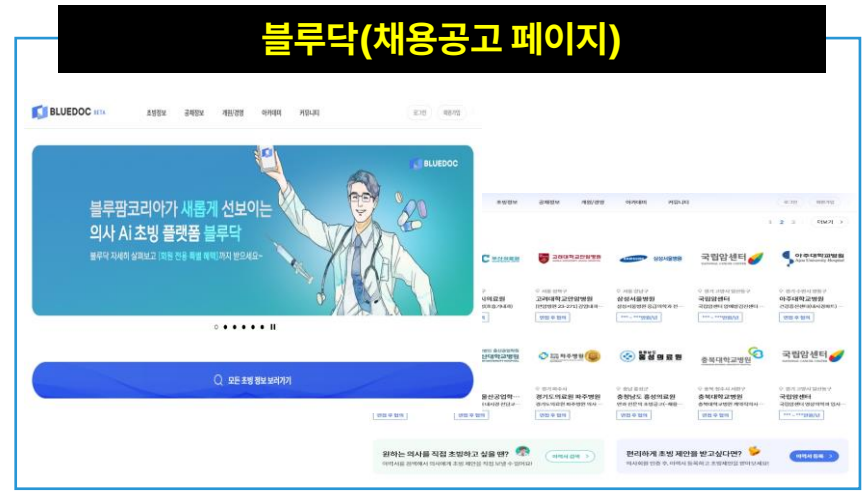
블루닥(채용공고 페이지)

BLUEDOC BETA 초빙정보 공채정보 개원/양도 의사대여 커뮤니티 로그인 회원가입

BLUEDOC

블루팜코리아가 새롭게 선보이는
의사 Ai 초빙 플랫폼 블루닥

블루닥 자세히 살펴보고 [회원 전용 특별 혜택]까지 받으세요~

모든 초빙 정보 보러가기

초빙정보 공채정보 개원/양도 의사대여 커뮤니티

1 2 3 다음기 >

고려대학교안암병원 삼성서울병원 국립암센터 아주대학교병원

고려대학교안암병원 삼성서울병원 국립암센터 아주대학교병원

경기도의료원 파주병원 충청남도 홍성의료원 충북대학교병원 국립암센터

경기도의료원 파주병원 충청남도 홍성의료원 충북대학교병원 국립암센터

원하는 의사를 직접 초빙하고 싶을 땐?

편리하게 초빙 제안을 받고싶다면?